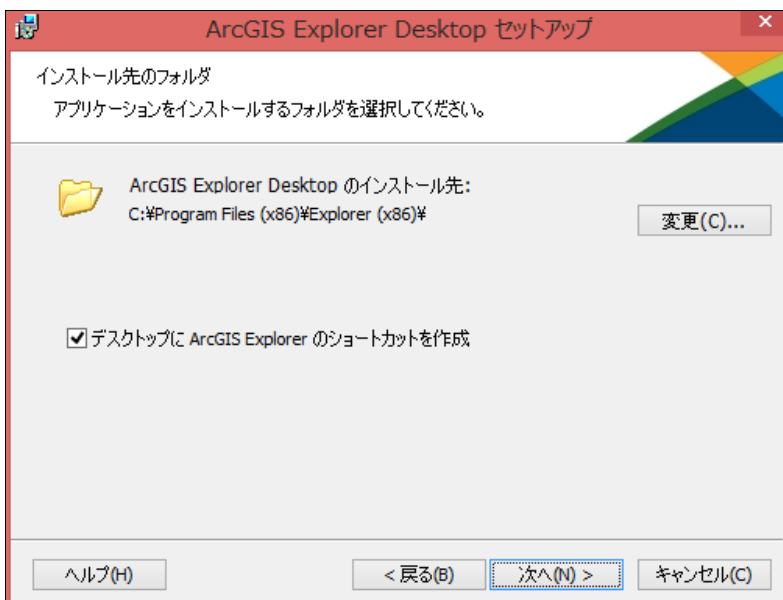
ArcGIS Explorer Desktop セットアップ

✕

インストール先のフォルダ

アプリケーションをインストールするフォルダを選択してください。

ArcGIS Explorer Desktop のインストール先:
C:¥Program Files (x86)¥Explorer (x86)¥

変更(C)...

デスクトップに ArcGIS Explorer のショートカットを作成

ヘルプ(H)

< 戻る(B)

次へ(N) >

キャンセル(C)